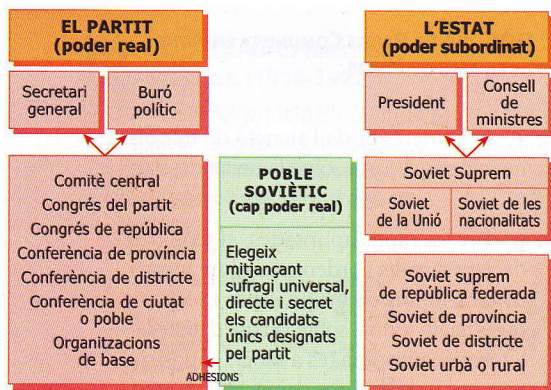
EL PARTIT
(poder real)

Secretari general

Buró polític

Comitè central
Congrés del partit
Congrés de república
Conferència de província
Conferència de districte
Conferència de ciutat o poble
Organitzacions de base

ADHESIONS

POBLE SOVIÈTIC
(cap poder real)

Elegeix mitjançant sufragi universal, directe i secret els candidats únics designats pel partit

L'ESTAT
(poder subordinat)

President

Consell de ministres

Soviet Suprem

Soviet de la Unió

Soviet de les nacionalitats

Soviet suprem de república federada
Soviet de província
Soviet de districte
Soviet urbà o rural